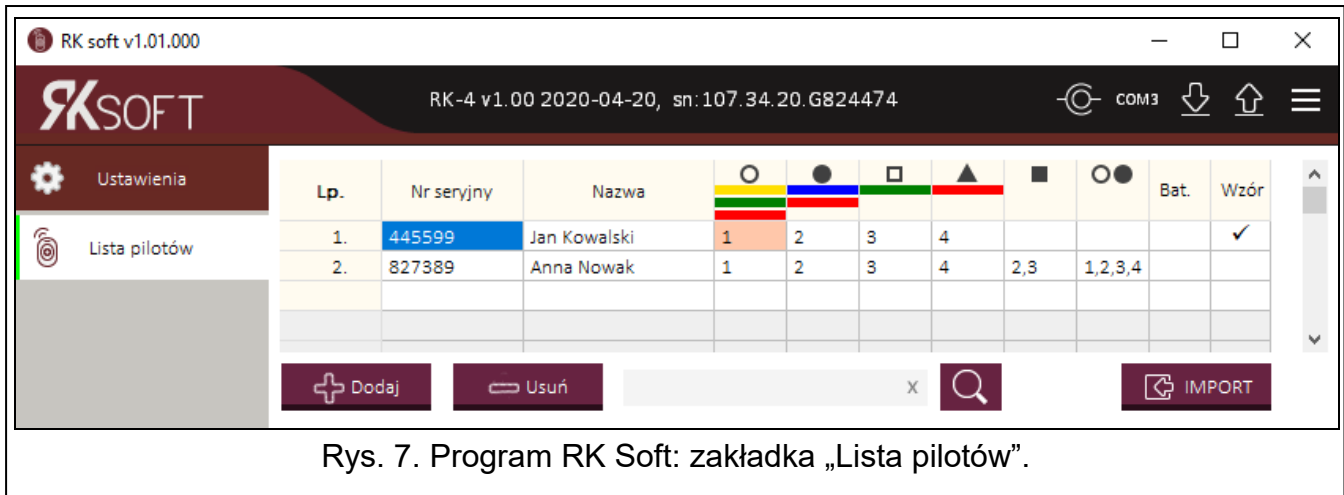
RK soft v1.01.000

RKSOFT

RK-4 v1.00 2020-04-20, sn:107.34.20.G824474

COM3

Ustawienia

Lista pilotów

| Lp. | Nr seryjny | Nazwa | ○ | ● | □ | ▲ | ■ | ○● | Bat. | Wzór |
|---|---|---|---|---|---|---|---|---|---|---|
| 1. | 445599 | Jan Kowalski | 1 | 2 | 3 | 4 | | | | ✓ |
| 2. | 827389 | Anna Nowak | 1 | 2 | 3 | 4 | 2,3 | 1,2,3,4 | | |

Dodaj

Usuń

x

IMPORT

Rys. 7. Program RK Soft: zakładka „Lista pilotów”.